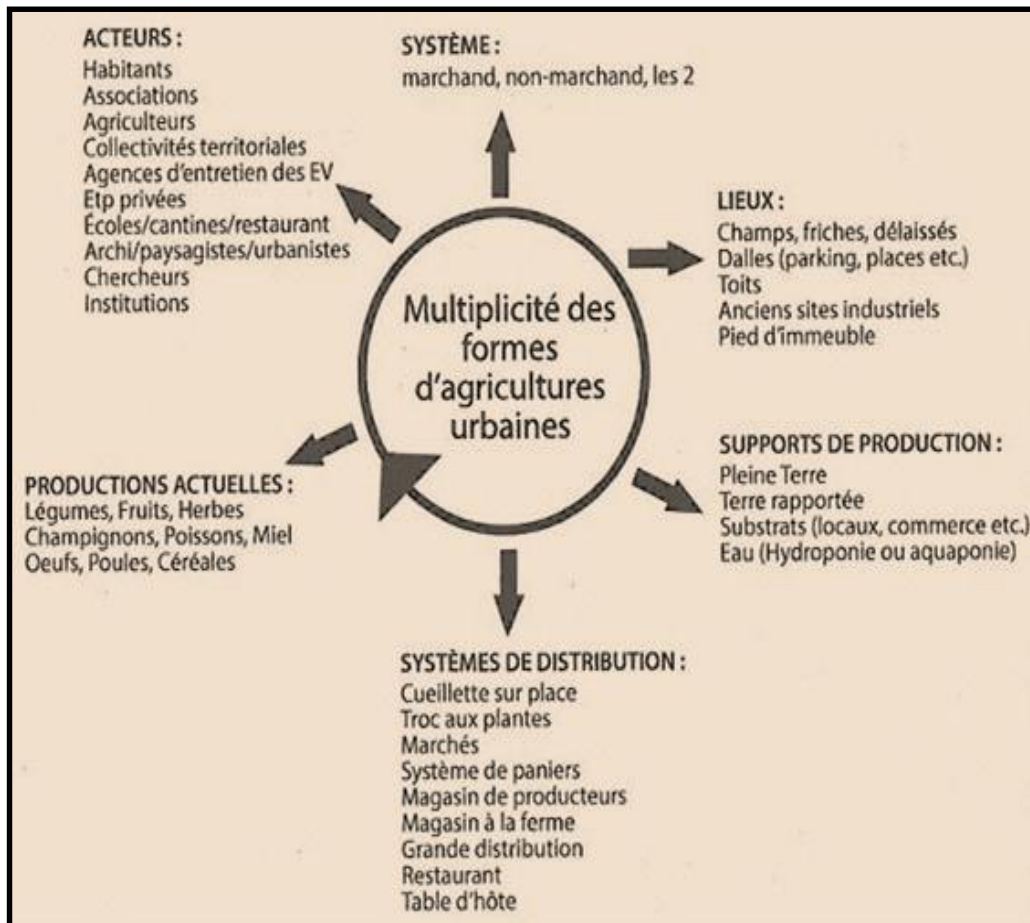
ACTEURS :
Habitants
Associations
Agriculteurs
Collectivités territoriales
Agences d'entretien des EV
Etp privées
Écoles/cantines/restaurant
Archi/paysagistes/urbanistes
Chercheurs
Institutions

SYSTÈME :
marchand, non-marchand, les 2

LIEUX :
Champs, friches, délaissés
Dalles (parking, places etc.)
Toits
Anciens sites industriels
Pied d'immeuble

Multiplicité des formes d'agricultures urbaines

SUPPORTS DE PRODUCTION :
Pleine Terre
Terre rapportée
Substrats (locaux, commerce etc.)
Eau (Hydroponie ou aquaponie)

PRODUCTIONS ACTUELLES :
Légumes, Fruits, Herbes
Champignons, Poissons, Miel
Oeufs, Poules, Céréales

SYSTÈMES DE DISTRIBUTION :
Cueillette sur place
Troc aux plantes
Marchés
Système de paniers
Magasin de producteurs
Magasin à la ferme
Grande distribution
Restaurant
Table d'hôte